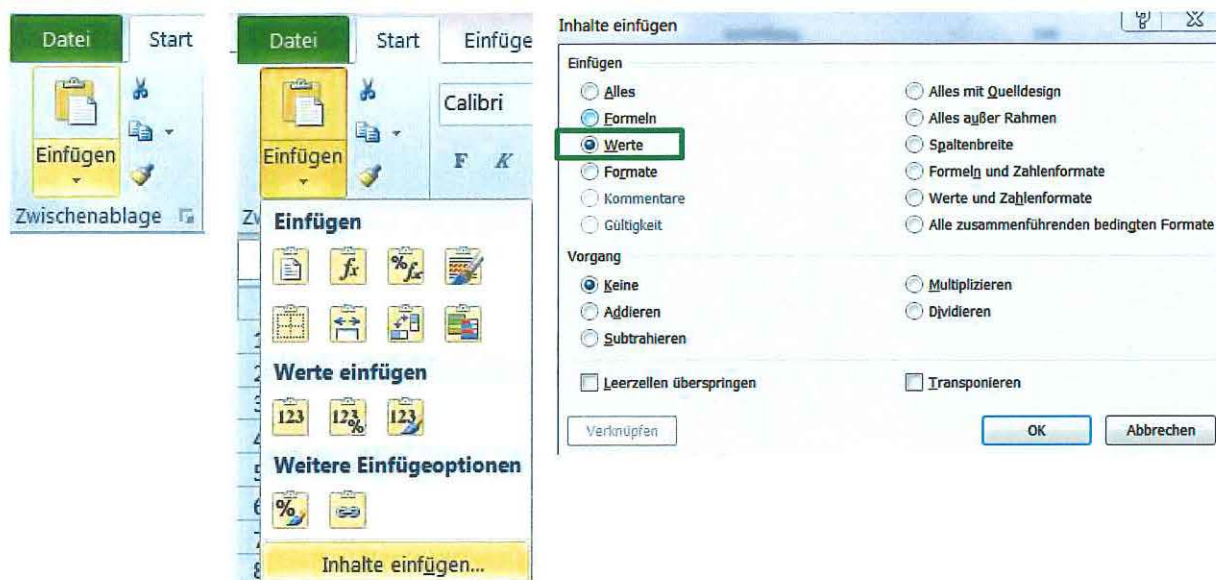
Datei Start

Einfügen

Zwischenablage

Datei Start Einfüge

Einfügen

Calibri

F K

Zw

Einfügen

Werte einfügen

123 123 123

Weitere Einfügeoptionen

Inhalte einfügen...

1
2
3
4
5
6
7
8

Inhalte einfügen

Einfügen

Alles
Formeln
Werte
Formate
Kommentare
Gültigkeit

Alles mit Quelldesign
Alles außer Rahmen
Spaltenbreite
Formeln und Zahlenformate
Werte und Zahlenformate
Alle zusammenführenden bedingten Formate

Vorgang

Keine
Addieren
Subtrahieren

Multiplizieren
Dividieren

Leerzellen überspringen

Transponieren

Verknüpfen

OK

Abbrechen